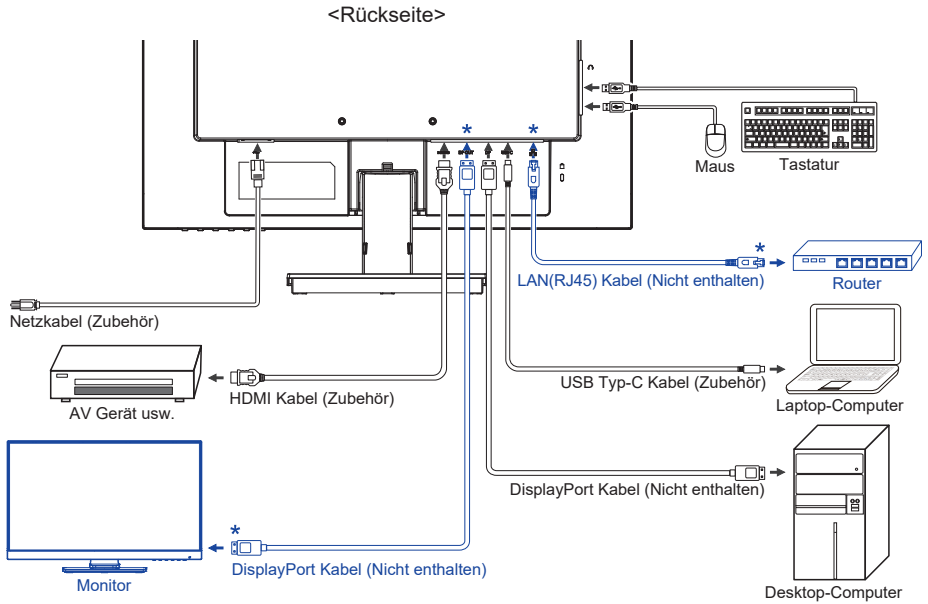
<Rückseite>

\*

\*

Maus

Tastatur

\*

LAN(RJ45) Kabel (Nicht enthalten)

Router

Netzkabel (Zubehör)

HDMI Kabel (Zubehör)

AV Gerät usw.

USB Typ-C Kabel (Zubehör)

Laptop-Computer

DisplayPort Kabel (Nicht enthalten)

\*

Monitor

DisplayPort Kabel (Nicht enthalten)

Desktop-Computer